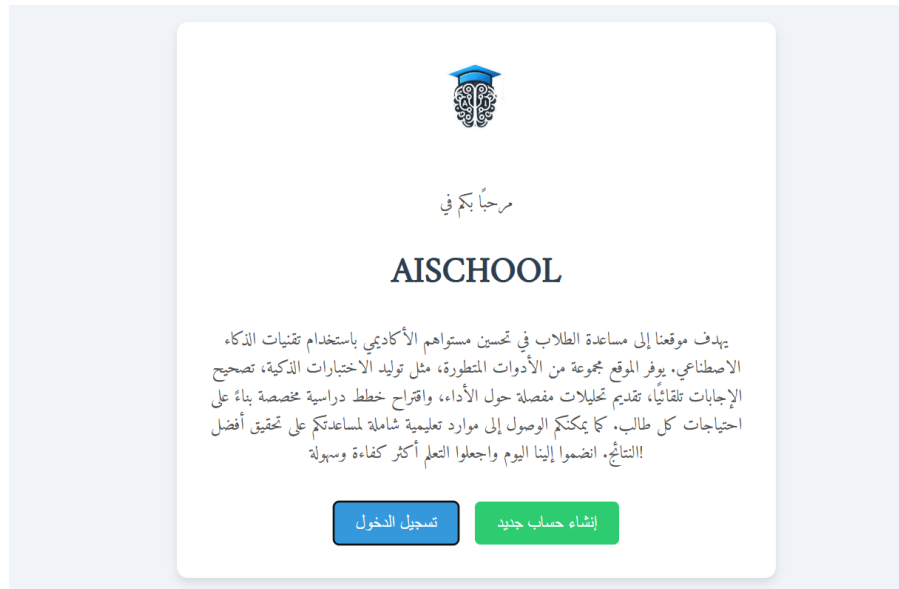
مرحبًا بكم في

AISCHOOL

يهدف موقعنا إلى مساعدة الطلاب في تحسين مستواهم الأكاديمي باستخدام تقنيات الذكاء الاصطناعي. يوفر الموقع مجموعة من الأدوات المتطورة، مثل توليد الاختبارات الذكية، تصحيح الإجابات تلقائيًا، تقديم تحليلات مفصلة حول الأداء، واقتراح خطط دراسية مخصصة بناءً على احتياجات كل طالب. كما يمكنكم الوصول إلى موارد تعليمية شاملة لمساعدتكم على تحقيق أفضل النتائج. انضموا إلينا اليوم واجعلوا التعلم أكثر كفاءة وسهولة!

تسجيل الدخول

إنشاء حساب جديد